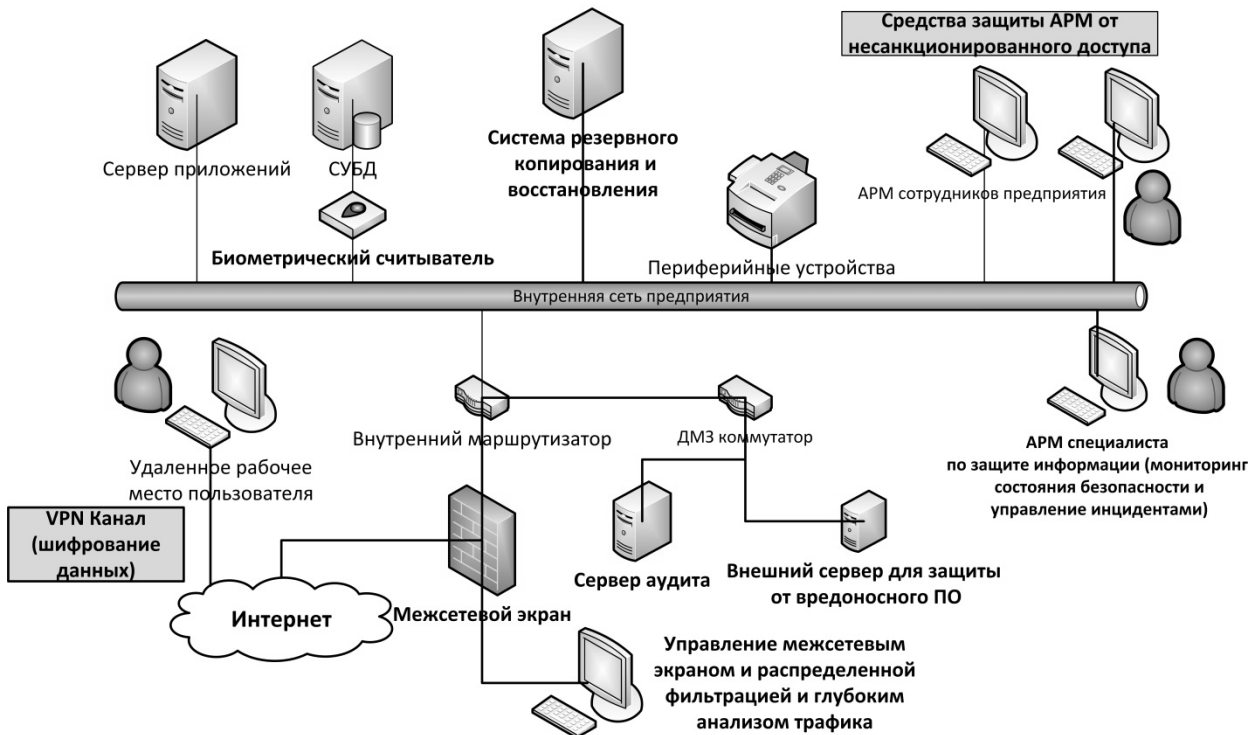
Средства защиты АРМ от несанкционированного доступа

Сервер приложений

СУБД

Система резервного копирования и восстановления

АРМ сотрудников предприятия

Биометрический считыватель

Периферийные устройства

Внутренняя сеть предприятия

Внутренний маршрутизатор

ДМЗ коммутатор

АРМ специалиста по защите информации (мониторинг состояния безопасности и управление инцидентами)

Удаленное рабочее место пользователя

VPN Канал (шифрование данных)

Сервер аудита

Внешний сервер для защиты от вредоносного ПО

Интернет

Межсетевой экран

Управление межсетевым экраном и распределенной фильтрацией и глубоким анализом трафика